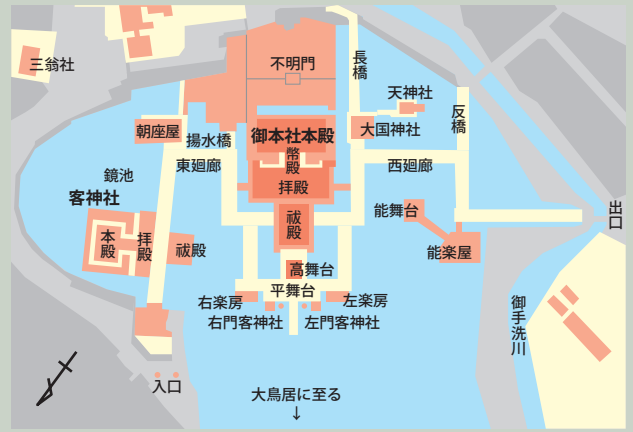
三翁社

不明門

長橋

天神社

反橋

朝座屋

揚水橋

御本社本殿

大国神社

幣殿

東廻廊

西廻廊

鏡池

拝殿

客神社

能舞台

出口

本殿

拝殿

祓殿

祓殿

能楽屋

高舞台

平舞台

右楽房

左楽房

右門客神社

左門客神社

御手洗川

入口

大鳥居に至る
↓